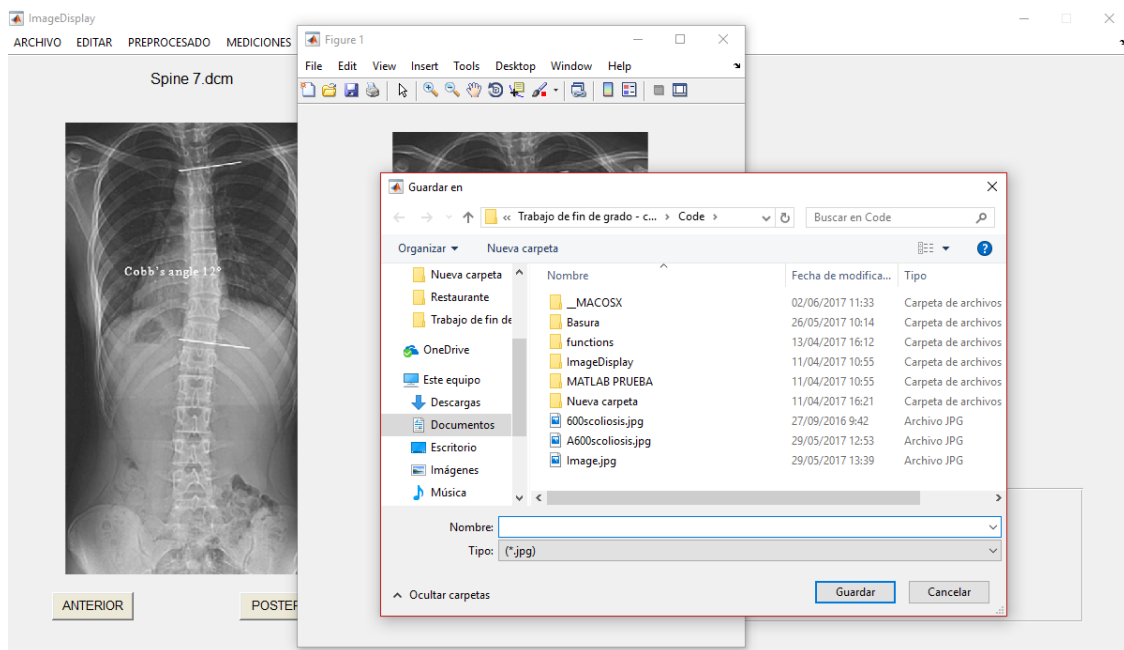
ImageDisplay

ARCHIVO EDITAR PREPROCESADO MEDICIONES

Spine 7.dcm

Cobb's angle 17°

ANTERIOR

POSTER

Figure 1

File Edit View Insert Tools Desktop Window Help

Guardar en

« Trabajo de fin de grado - c... › Code ›

Buscar en Code

Organizar ▾ Nueva carpeta

Nueva carpeta
Restaurante
Trabajo de fin de
OneDrive
Este equipo
Descargas
Documentos
Escritorio
Imágenes
Música

| Nombre | Fecha de modifica... | Tipo |
|---|---|---|
| __MACOSX | 02/06/2017 11:33 | Carpeta de archivos |
| Basura | 26/05/2017 10:14 | Carpeta de archivos |
| functions | 13/04/2017 16:12 | Carpeta de archivos |
| ImageDisplay | 11/04/2017 10:55 | Carpeta de archivos |
| MATLAB PRUEBA | 11/04/2017 10:55 | Carpeta de archivos |
| Nueva carpeta | 11/04/2017 16:21 | Carpeta de archivos |
| 600scoliosis.jpg | 27/09/2016 9:42 | Archivo JPG |
| A600scoliosis.jpg | 29/05/2017 12:53 | Archivo JPG |
| Image.jpg | 29/05/2017 13:39 | Archivo JPG |

Nombre:
Tipo: (*.jpg)

Ocultar carpetas

Guardar Cancelar